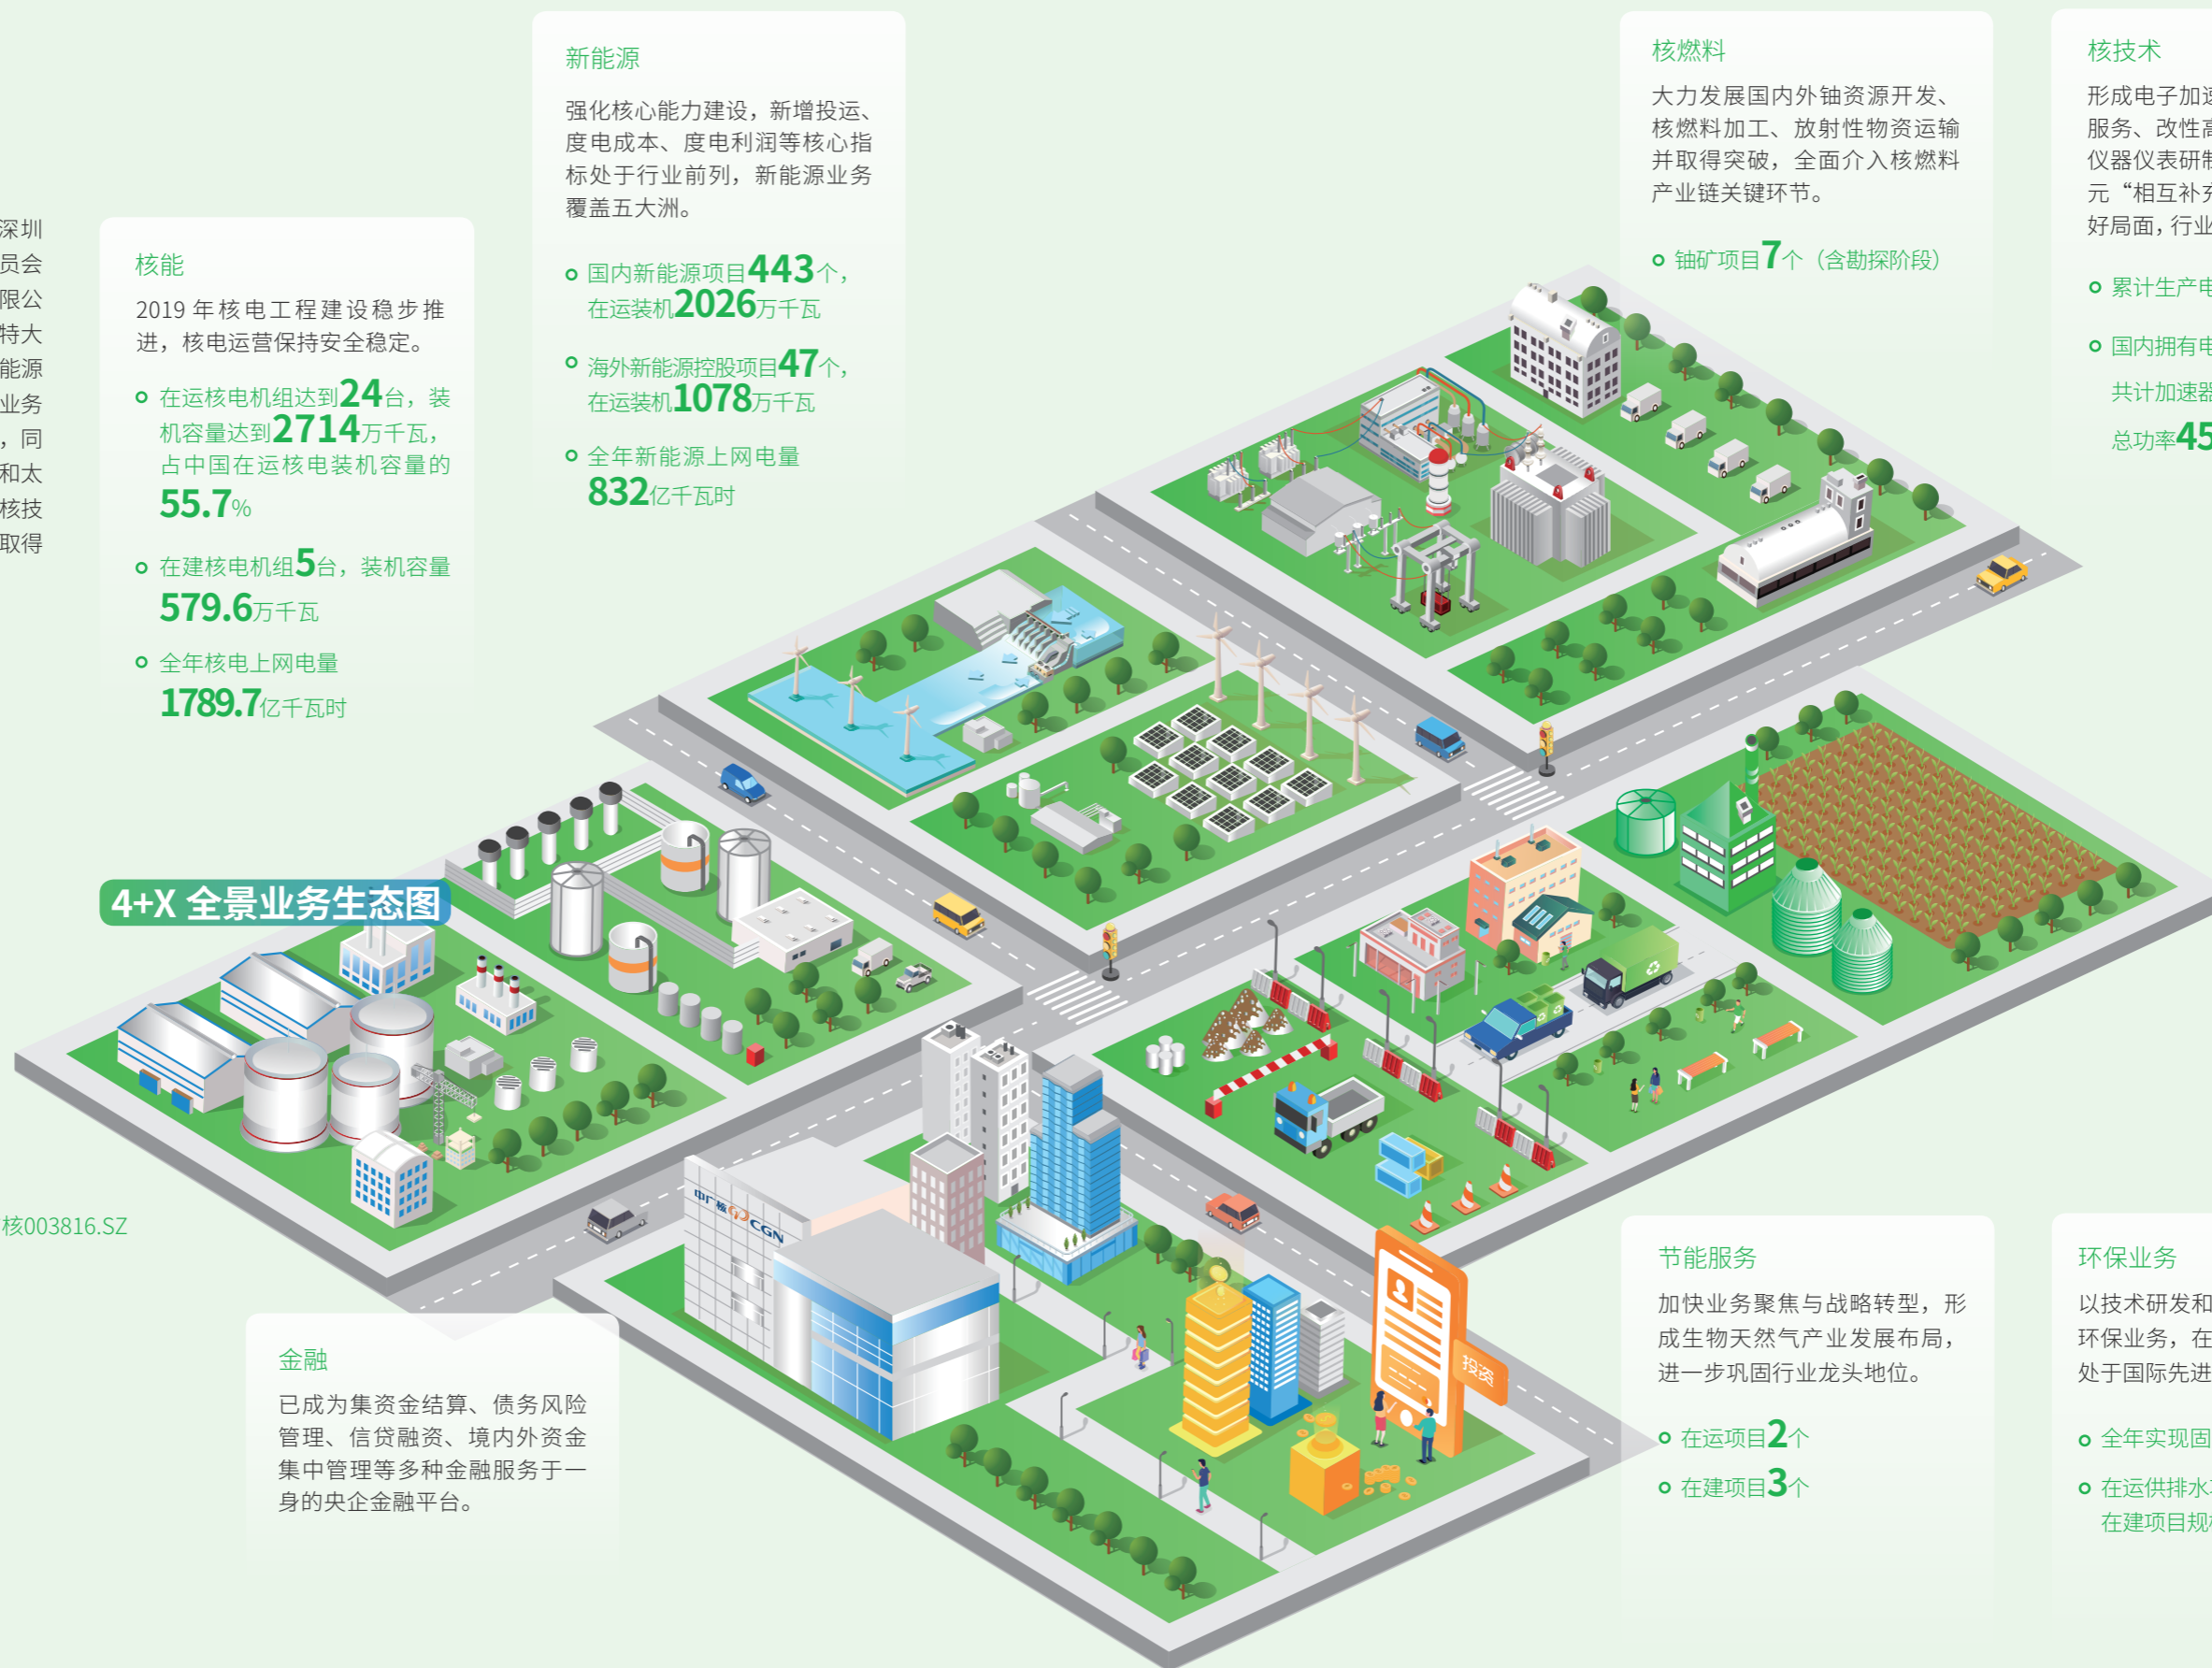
深圳
员会
限公
特大
能源
业务
，同
和太
核技
取得

核003816.SZ

核能

2019 年核电工程建设稳步推进，核电运营保持安全稳定。

在运核电机组达到24台，装机容量达到2714万千瓦，占中国在运核电装机容量的55.7%

在建核电机组5台，装机容量579.6万千瓦

全年核电上网电量1789.7亿千瓦时

新能源

强化核心能力建设，新增投运、度电成本、度电利润等核心指标处于行业前列，新能源业务覆盖五大洲。

国内新能源项目443个，在运装机2026万千瓦

海外新能源控股项目47个，在运装机1078万千瓦

全年新能源上网电量832亿千瓦时

核燃料

大力发展国内外铀资源开发、核燃料加工、放射性物资运输并取得突破，全面介入核燃料产业链关键环节。

铀矿项目7个（含勘探阶段）

核技术

形成电子加
服务、改性
仪器仪表研
元“相互补
好局面，行

累计生产
国内拥有
共计加速
总功率45

4+X 全景业务生态图

中广核 CGN

投资

金融

已成为集资金结算、债务风险管理、信贷融资、境内外资金集中管理等多种金融服务于一身的央企金融平台。

节能服务

加快业务聚焦与战略转型，形成生物天然气产业发展布局，进一步巩固行业龙头地位。

在运项目2个

在建项目3个

环保业务

以技术研发
环保业务，
处于国际先

全年实现
在运供排
在建项目